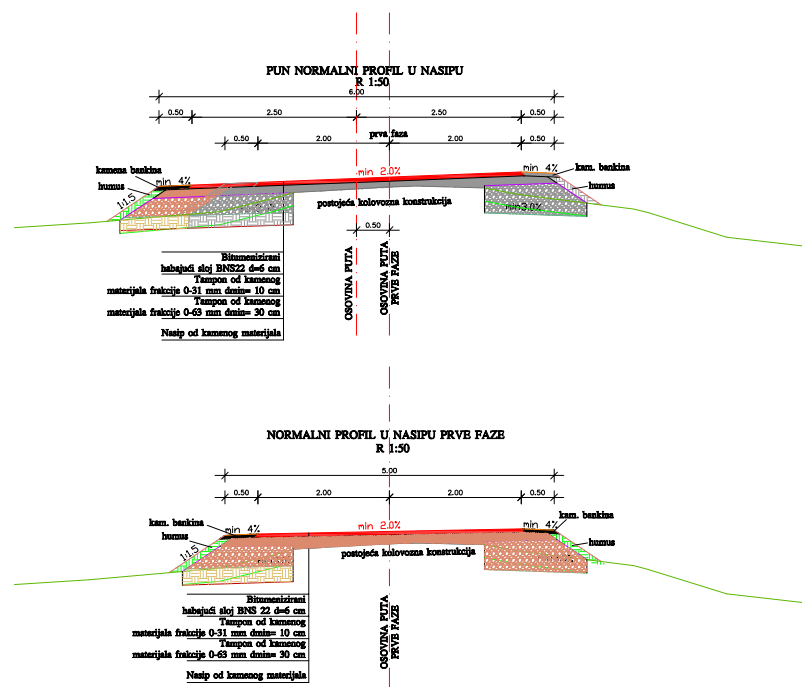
PUN NORMALNI PROFIL U NASIPU
R 1:50

6.00

0.50 2.50 2.50 0.50

0.50 2.00 prva faza 2.00 0.50

kamena bankina
min 4%
humus
1:1.5
min 2.0%
min 4%
kam. bankina
humus
postojeća kolovozna konstrukcija
min 3.0%
0.50

Bitumenizirani habajući sloj BNS22 d=6 cm
Tampon od kamenog materijala frakcije 0-31 mm dmin= 10 cm
Tampon od kamenog materijala frakcije 0-63 mm dmin= 30 cm
Nasip od kamenog materijala

OSOVINA PUTA
OSOVINA PUTA PRVE FAZE

NORMALNI PROFIL U NASIPU PRVE FAZE
R 1:50

5.00

0.50 2.00 2.00 0.50

kam. bankina
min 4%
humus
1:1.5
min 2.0%
min 4%
kam. bankina
humus
postojeća kolovozna konstrukcija

Bitumenizirani habajući sloj BNS 22 d=6 cm
Tampon od kamenog materijala frakcije 0-31 mm dmin= 10 cm
Tampon od kamenog materijala frakcije 0-63 mm dmin= 30 cm
Nasip od kamenog materijala

OSOVINA PUTA PRVE FAZE